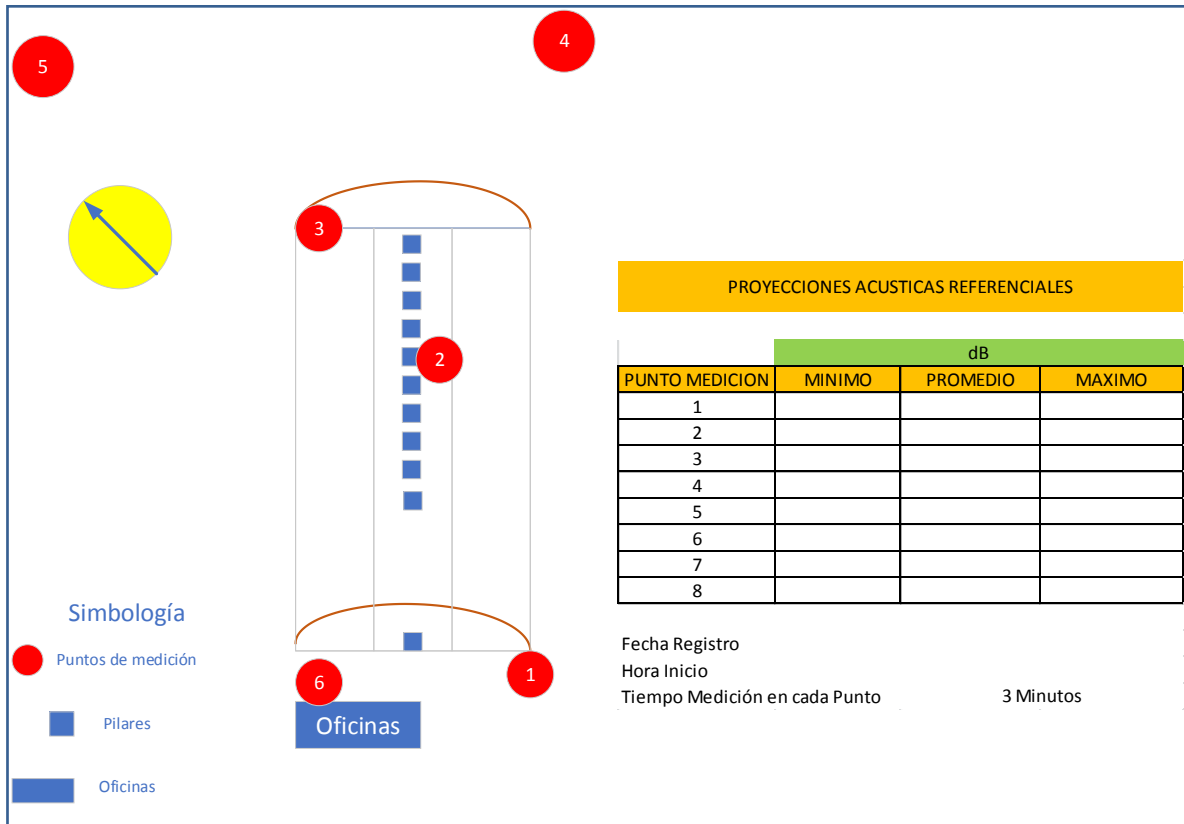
5

4

3

2

1

6

Oficinas

PROYECCIONES ACUSTICAS REFERENCIALES

| | dB | | |
|---|---|---|---|
| PUNTO MEDICION | MINIMO | PROMEDIO | MAXIMO |
| 1 | | | |
| 2 | | | |
| 3 | | | |
| 4 | | | |
| 5 | | | |
| 6 | | | |
| 7 | | | |
| 8 | | | |

Fecha Registro
Hora Inicio
Tiempo Medición en cada Punto 3 Minutos

Simbología
Puntos de medición
Pilares
Oficinas